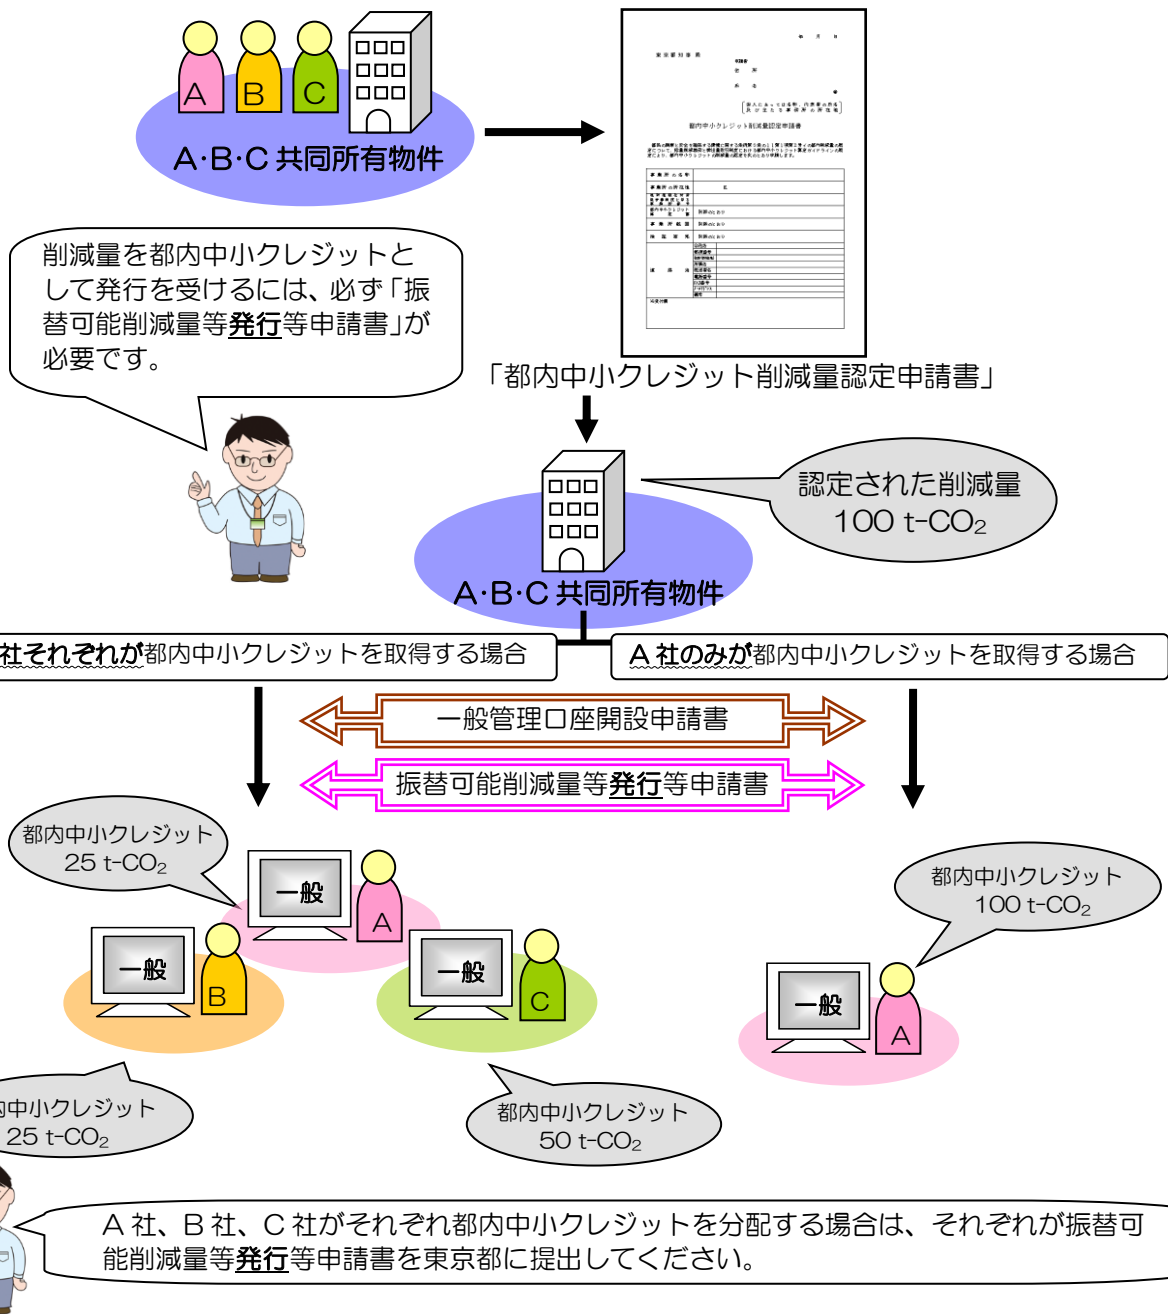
A
B
C
A·B·C 共同所有物件

削減量を都内中小クレジットとして発行を受けるには、必ず「振替可能削減量等発行等申請書」が必要です。

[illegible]

「都内中小クレジット削減量認定申請書」

認定された削減量
100 t-$CO_2$

A·B·C 共同所有物件

社それぞれが都内中小クレジットを取得する場合

A 社のみが都内中小クレジットを取得する場合

一般管理口座開設申請書

振替可能削減量等発行等申請書

都内中小クレジット
25 t-$CO_2$

一般
A

一般
B

一般
C

都内中小クレジット
100 t-$CO_2$

一般
A

内中小クレジット
25 t-$CO_2$

都内中小クレジット
50 t-$CO_2$

A 社、B 社、C 社がそれぞれ都内中小クレジットを分配する場合は、それぞれが振替可能削減量等発行等申請書を東京都に提出してください。